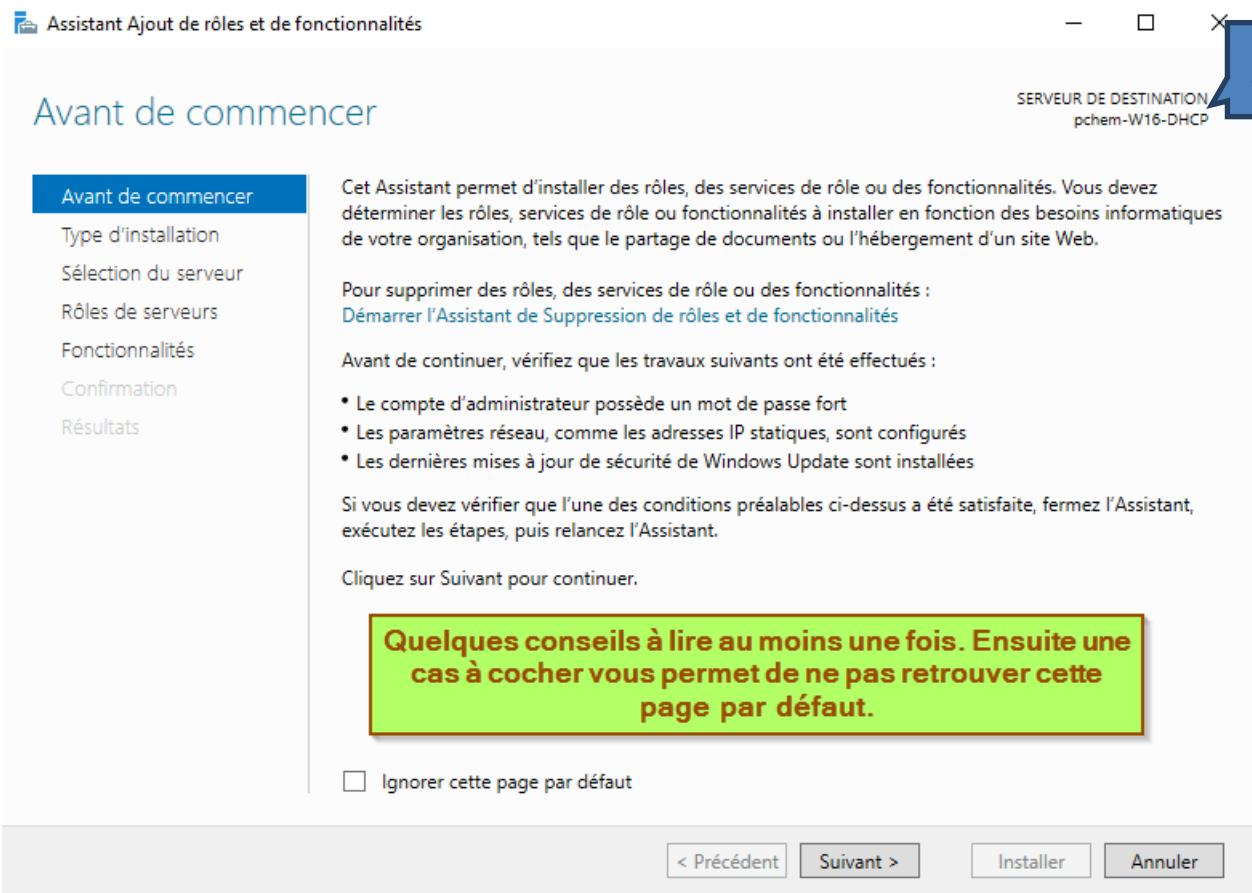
Assistant Ajout de rôles et de fonctionnalités

Avant de commencer

SERVEUR DE DESTINATION
pchem-W16-DHCP

Avant de commencer
Type d'installation
Sélection du serveur
Rôles de serveurs
Fonctionnalités
Confirmation
Résultats

Cet Assistant permet d'installer des rôles, des services de rôle ou des fonctionnalités. Vous devez déterminer les rôles, services de rôle ou fonctionnalités à installer en fonction des besoins informatiques de votre organisation, tels que le partage de documents ou l'hébergement d'un site Web.

Pour supprimer des rôles, des services de rôle ou des fonctionnalités :
Démarrer l'Assistant de Suppression de rôles et de fonctionnalités

Avant de continuer, vérifiez que les travaux suivants ont été effectués :

• Le compte d'administrateur possède un mot de passe fort
• Les paramètres réseau, comme les adresses IP statiques, sont configurés
• Les dernières mises à jour de sécurité de Windows Update sont installées

Si vous devez vérifier que l'une des conditions préalables ci-dessus a été satisfaite, fermez l'Assistant, exécutez les étapes, puis relancez l'Assistant.

Cliquez sur Suivant pour continuer.

Quelques conseils à lire au moins une fois. Ensuite une cas à cocher vous permet de ne pas retrouver cette page par défaut.

Ignorer cette page par défaut

< Précédent
Suivant >
Installer
Annuler